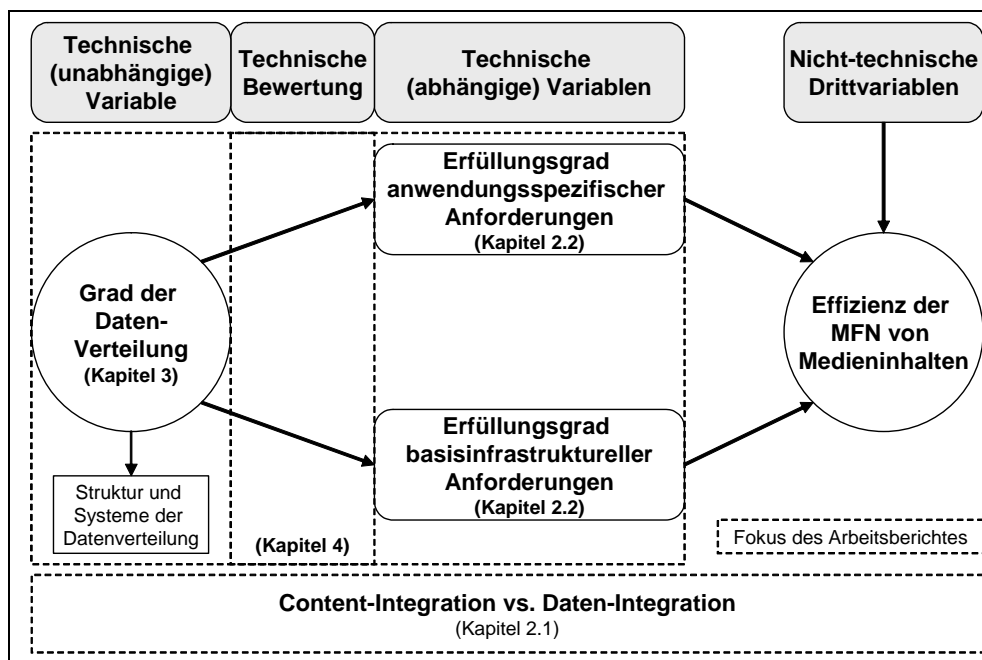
Technische (unabhängige) Variable

Technische Bewertung

Technische (abhängige) Variablen

Nicht-technische Drittvariablen

Erfüllungsgrad anwendungsspezifischer Anforderungen
(Kapitel 2.2)

Grad der Daten-Verteilung
(Kapitel 3)

Effizienz der MFN von Medieninhalten

Erfüllungsgrad basisinfrastruktureller Anforderungen
(Kapitel 2.2)

Struktur und Systeme der Datenverteilung

(Kapitel 4)

Fokus des Arbeitsberichtes

Content-Integration vs. Daten-Integration
(Kapitel 2.1)